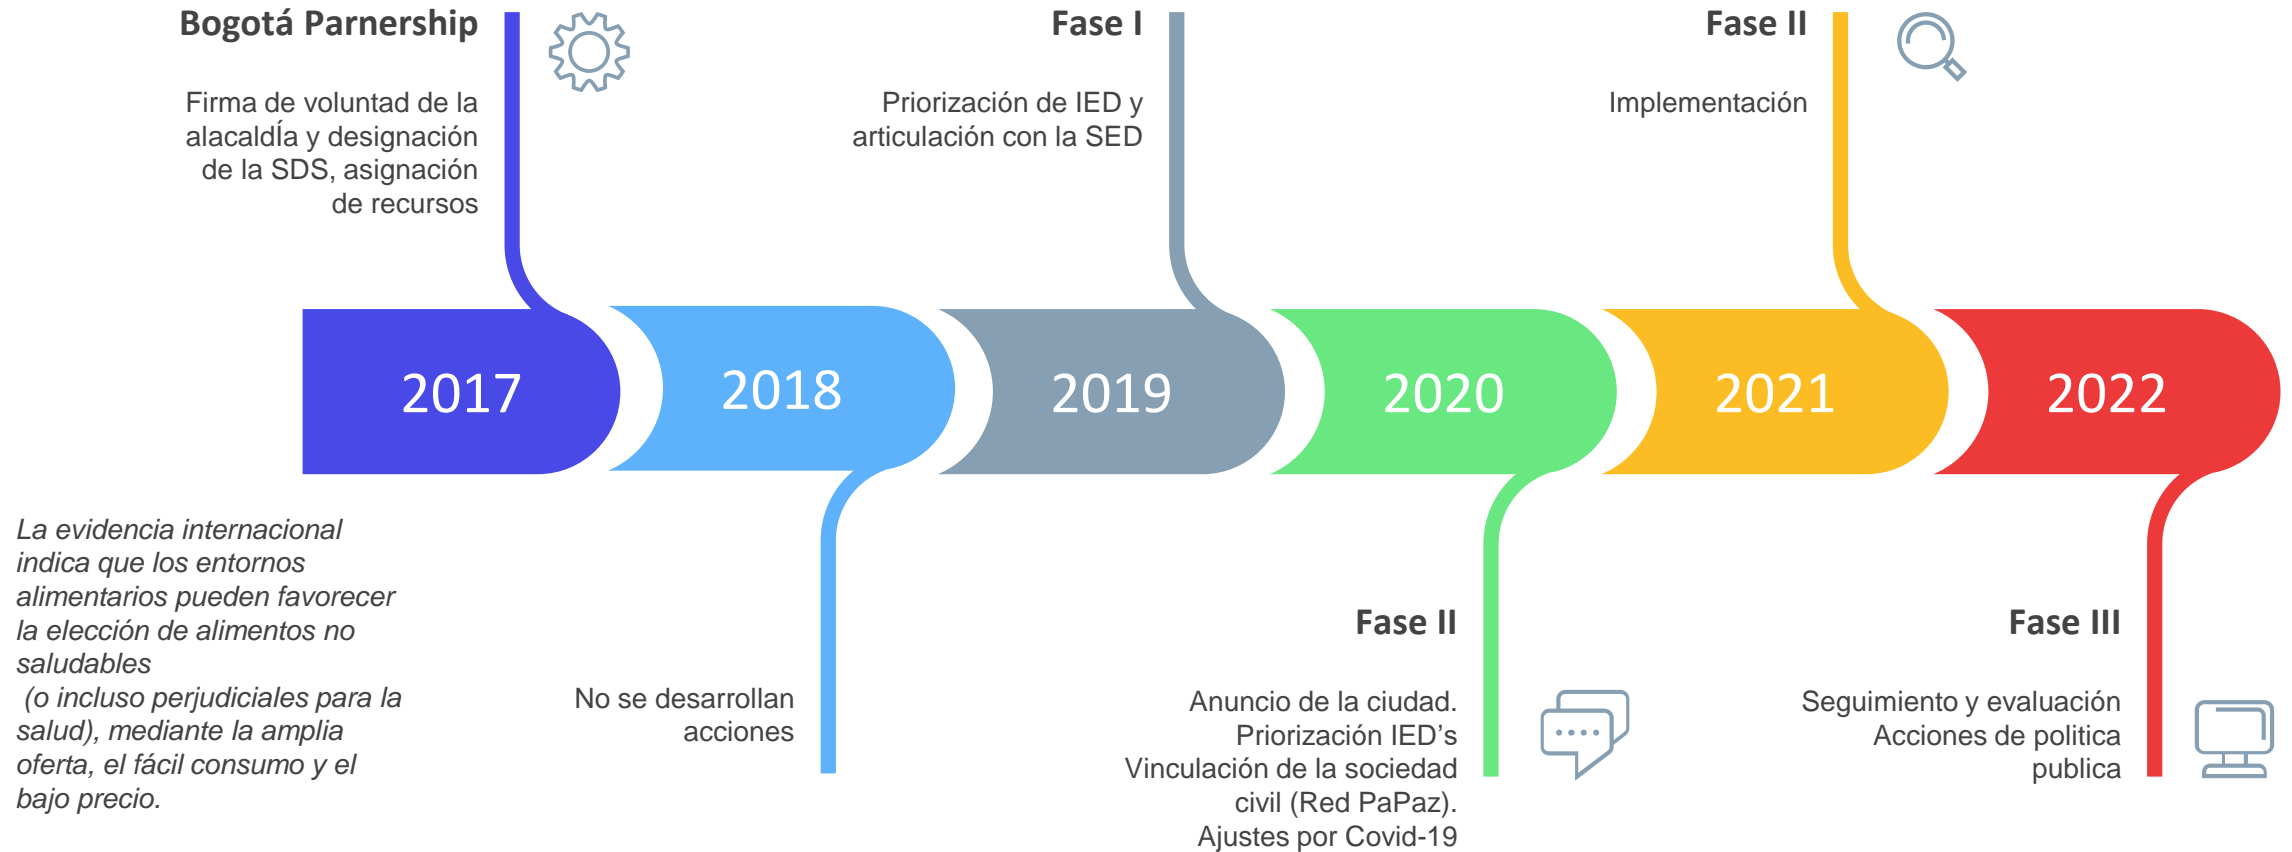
Bogotá Parnership

Firma de voluntad de la alacaldÍa y designación de la SDS, asignación de recursos

Fase I

Priorización de IED y articulación con la SED

Fase II

Implementación

2017

2018

2019

2020

2021

2022

La evidencia internacional indica que los entornos alimentarios pueden favorecer la elección de alimentos no saludables
(o incluso perjudiciales para la salud), mediante la amplia oferta, el fácil consumo y el bajo precio.

No se desarrollan acciones

Fase II

Anuncio de la ciudad.
Priorización IED's
Vinculación de la sociedad civil (Red PaPaz).
Ajustes por Covid-19

Fase III

Seguimiento y evaluación
Acciones de politica publica